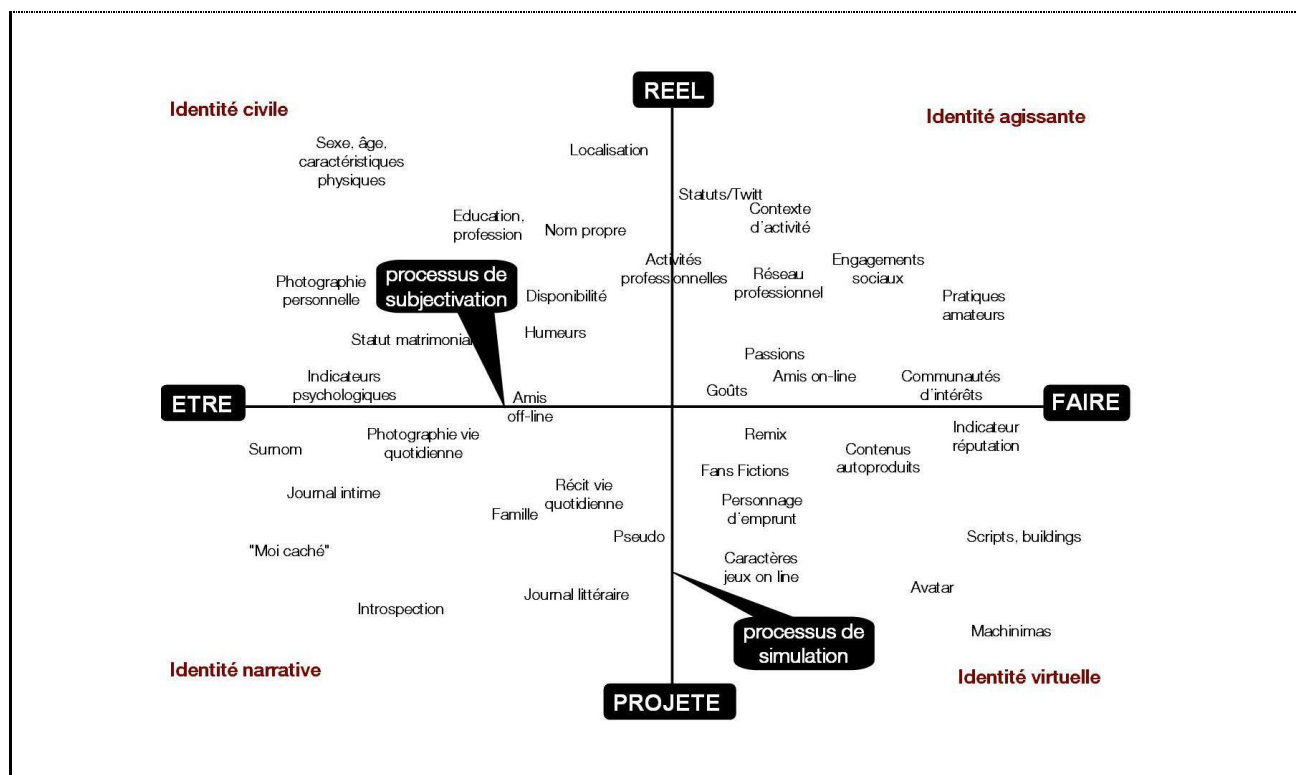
REEL

Identité civile

Identité agissante

Sexe, âge, caractéristiques physiques

Localisation

Statuts/Twitt

Contexte d'activité

Education, profession

Nom propre

Activités professionnelles

Réseau professionnel

Engagements sociaux

Photographie personnelle

processus de subjectivation

Disponibilité

Pratiques amateurs

Humeurs

Statut matrimonial

Passions

Indicateurs psychologiques

Amis on-line

Communautés d'intérêts

ETRE

Amis off-line

Goûts

FAIRE

Surnom

Photographie vie quotidienne

Remix

Contenus autoproduits

Indicateur réputation

Fans Fictions

Journal intime

Récit vie quotidienne

Personnage d'emprunt

Famille

"Moi caché"

Pseudo

Scripts, buildings

Caractères jeux on line

Avatar

Introspection

Journal littéraire

Machinimas

processus de simulation

Identité narrative

Identité virtuelle

PROJETE